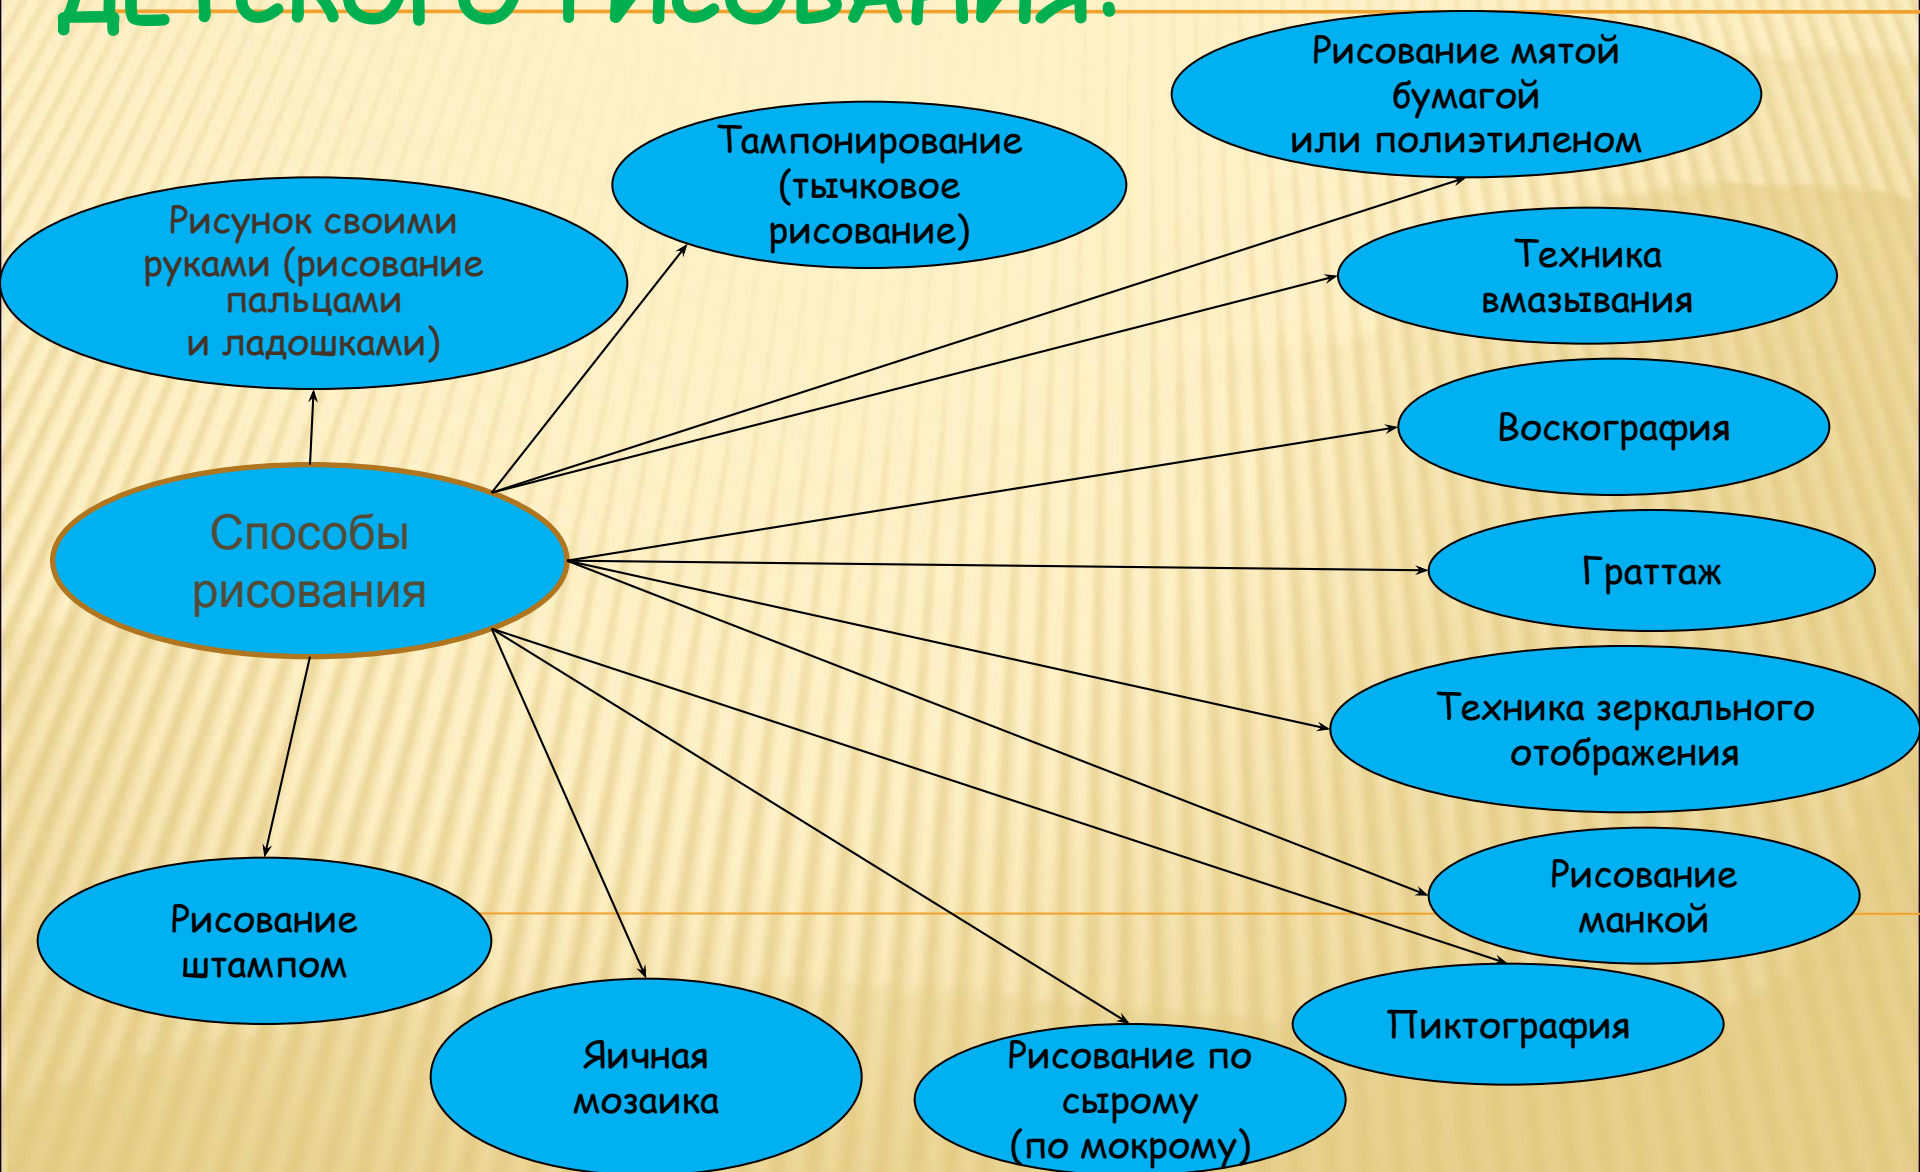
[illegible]

Рисование мятой бумагой или полиэтиленом

Тампонирование (тычковое рисование)

Рисунок своими руками (рисование пальцами и ладошками)

Техника вмазывания

Воскография

Способы рисования

Граттаж

Техника зеркального отображения

Рисование манкой

Рисование штампом

Пиктография

Яичная мозаика

Рисование по сырому (по мокрому)